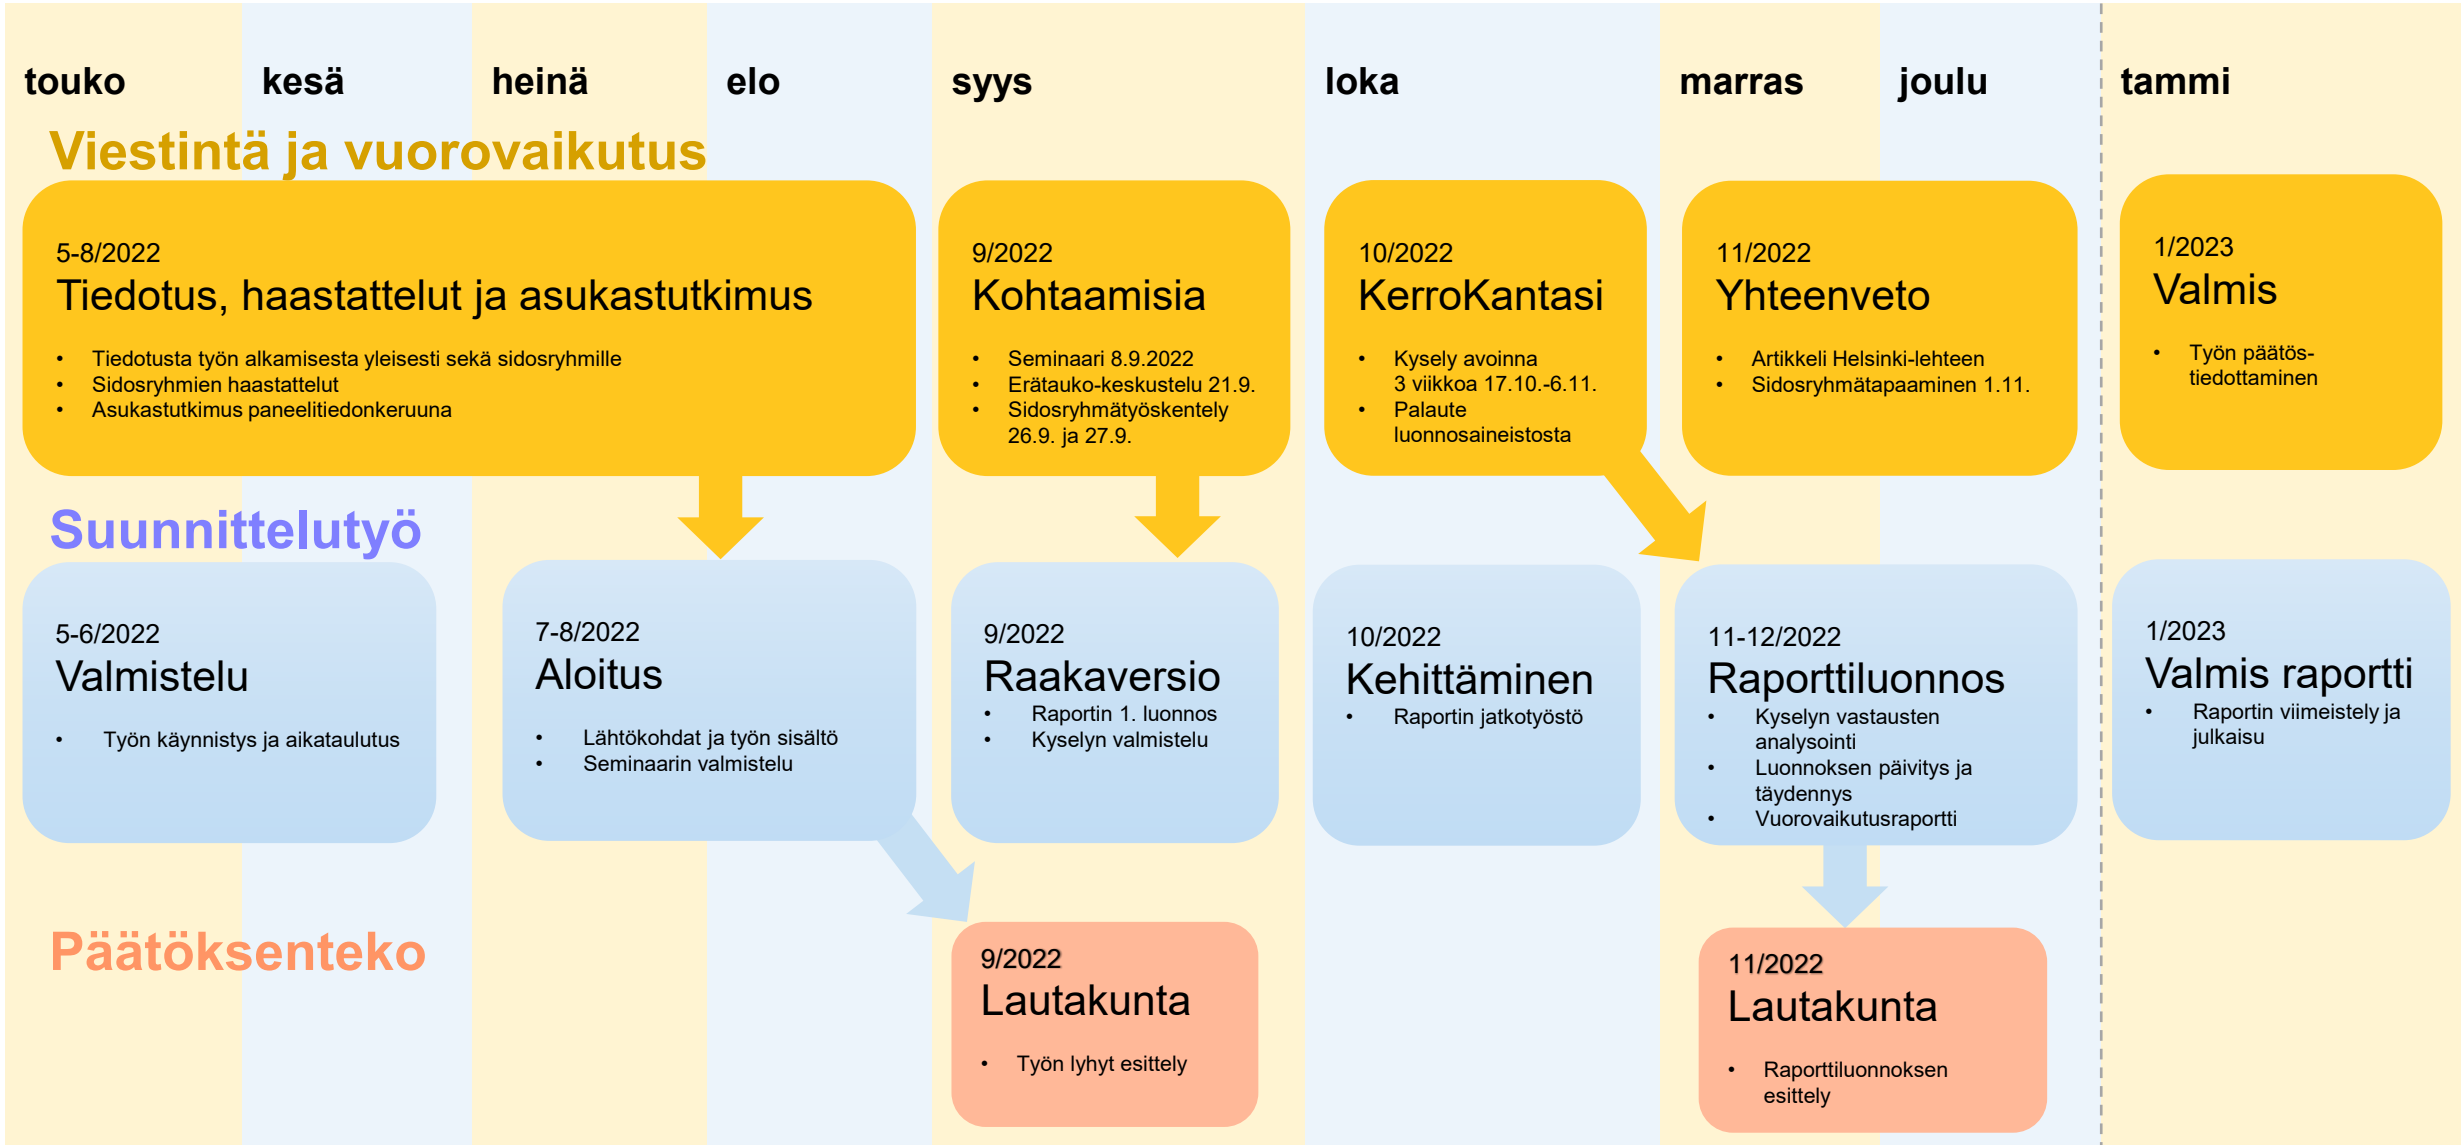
touko kesä heinä elo syys loka marras joulu tammi

Viestintä ja vuorovaikutus

5-8/2022
Tiedotus, haastattelut ja asukastutkimus
- Tiedotusta työn alkamisesta yleisesti sekä sidosryhmille
- Sidosryhmien haastattelut
- Asukastutkimus paneelitiedonkeruuna

9/2022
Kohtaamisia
- Seminaari 8.9.2022
- Erätauko-keskustelu 21.9.
- Sidosryhmätyöskentely 26.9. ja 27.9.

10/2022
KerroKantasi
- Kysely avoinna 3 viikkoa 17.10.-6.11.
- Palaute luonnosaineistosta

11/2022
Yhteenveto
- Artikkeli Helsinki-lehteen
- Sidosryhmätapaaminen 1.11.

1/2023
Valmis
- Työn päätös-tiedottaminen

Suunnittelutyö

5-6/2022
Valmistelu
- Työn käynnistys ja aikataulutus

7-8/2022
Aloitus
- Lähtökohdat ja työn sisältö
- Seminaarin valmistelu

9/2022
Raakaversio
- Raportin 1. luonnos
- Kyselyn valmistelu

10/2022
Kehittäminen
- Raportin jatkotyöstö

11-12/2022
Raporttiluonnos
- Kyselyn vastausten analysointi
- Luonnoksen päivitys ja täydennys
- Vuorovaikutusraportti

1/2023
Valmis raportti
- Raportin viimeistely ja julkaisu

Päätöksenteko

9/2022
Lautakunta
- Työn lyhyt esittely

11/2022
Lautakunta
- Raporttiluonnoksen esittely